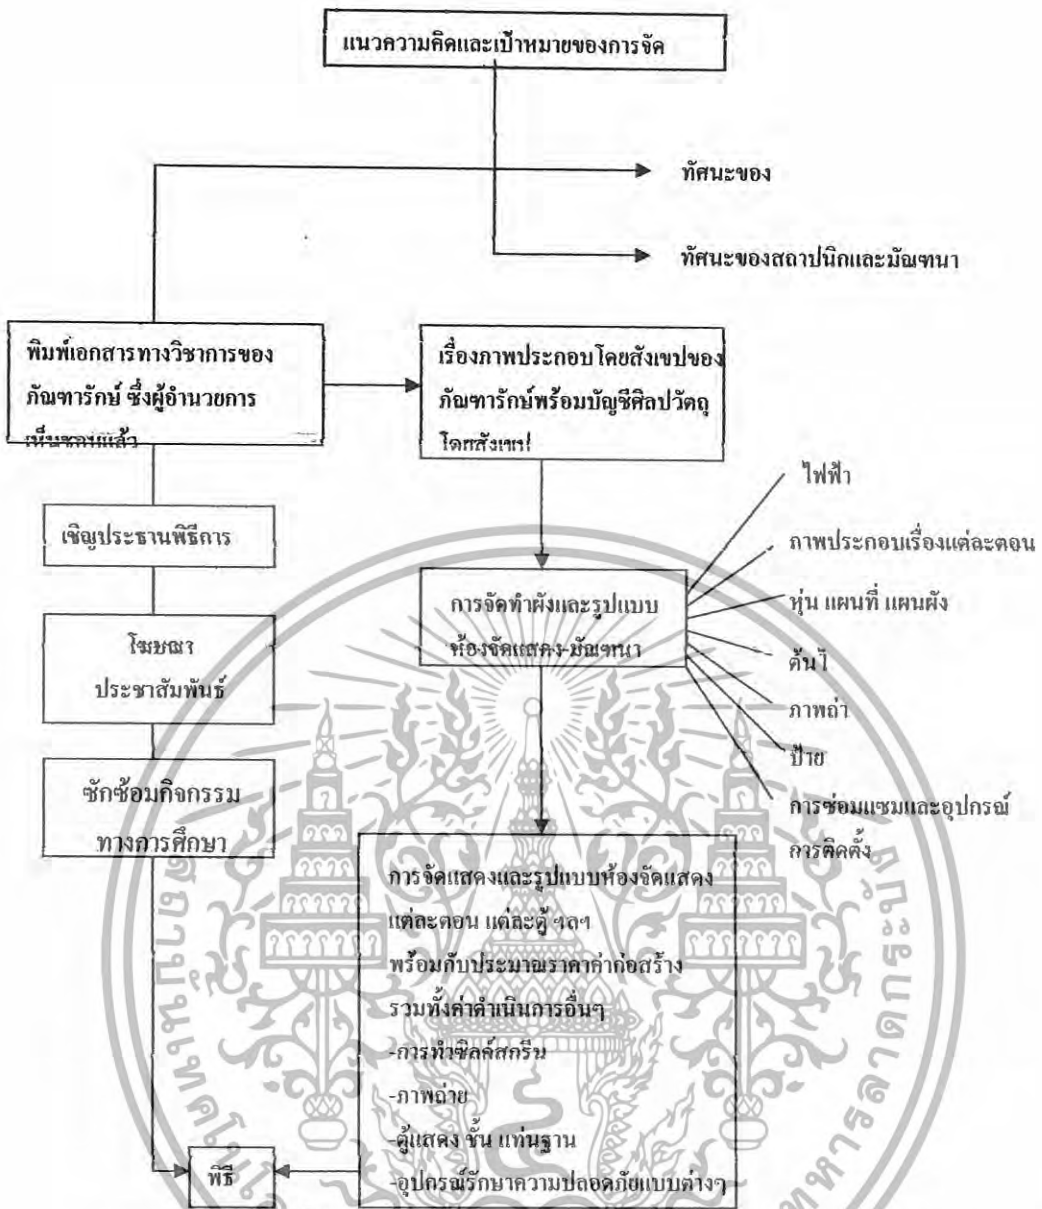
แนวความคิดและเป้าหมายของการจัด

ทัศนะของ

ทัศนะของสถาปนิกและมัณฑนา

พิมพ์เอกสารทางวิชาการของภัณฑารักษ์ ซึ่งผู้อำนวยการเห็นชอบแล้ว

เรื่องภาพประกอบโดยสังเขปของภัณฑารักษ์พร้อมบัญชีศิลปวัตถุโดยสังเขป

ไฟฟ้า

ภาพประกอบเรื่องแต่ละตอน

หุ่น แผนที่ แผนผัง

ต้นไ

ภาพถ่า

ป้าย

การซ่อมแซมและอุปกรณ์การติดตั้ง

เชิญประธานพิธีการ

การจัดทำผังและรูปแบบห้องจัดแสดง-มัณฑนา

โฆษณา ประชาสัมพันธ์

ซักซ้อมกิจกรรมทางการศึกษา

การจัดแสดงและรูปแบบห้องจัดแสดงแต่ละตอน แต่ละตู้ ฯลฯ
พร้อมกับประมาณราคาค่าก่อสร้าง
รวมทั้งค่าดำเนินการอื่นๆ
-การทำซิลค์สกรีน
-ภาพถ่าย
-ตู้แสดง ชั้น แท่นฐาน
-อุปกรณ์รักษาความปลอดภัยแบบต่างๆ

พิธี